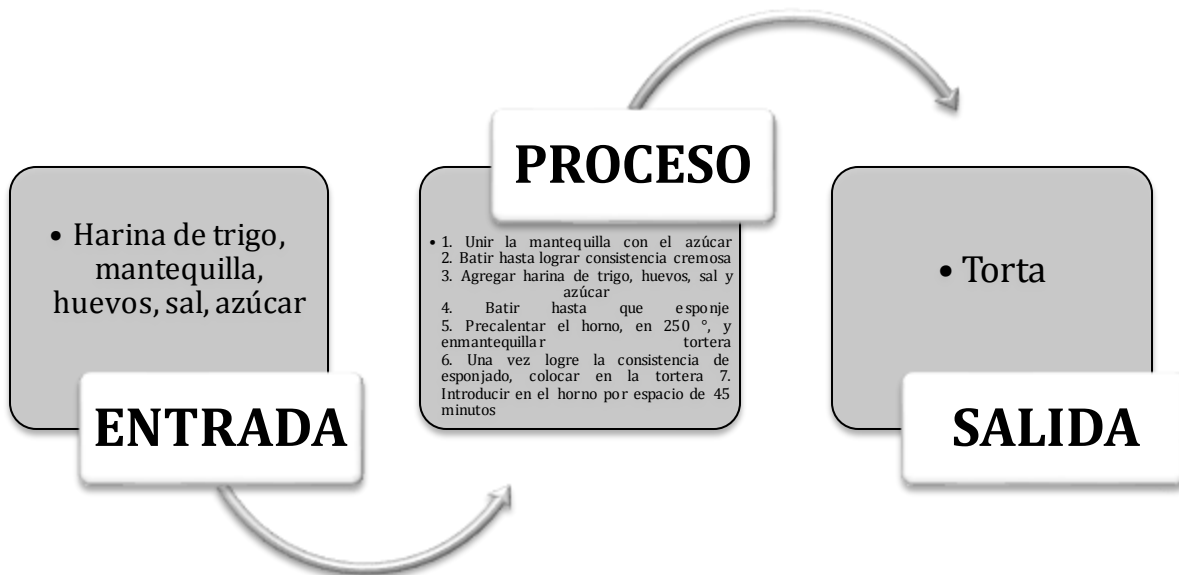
PROCESO

• Harina de trigo, mantequilla, huevos, sal, azúcar

ENTRADA

• 1. Unir la mantequilla con el azúcar 2. Batir hasta lograr consistencia cremosa 3. Agregar harina de trigo, huevos, sal y azúcar 4. Batir hasta que esponje 5. Precalentar el horno, en 250 °, y enmantequillar tortera 6. Una vez logre la consistencia de esponjado, colocar en la tortera 7. Introducir en el horno por espacio de 45 minutos

• Torta

SALIDA